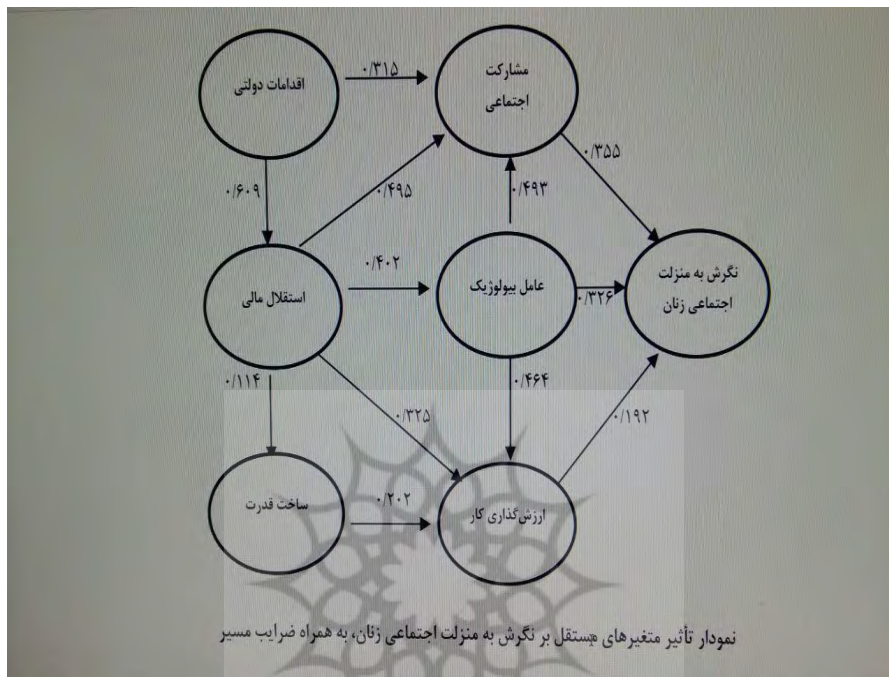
اقدامات دولتی

۰/۳۱۵

مشارکت اجتماعی

۰/۶۰۹

۰/۴۹۵

۰/۴۹۳

۰/۳۵۵

استقلال مالی

۰/۴۰۲

عامل بیولوژیک

۰/۳۲۶

نگرش به منزلت اجتماعی زنان

۰/۱۱۴

۰/۳۲۵

۰/۴۶۴

۰/۱۹۲

ساخت قدرت

۰/۲۰۲

ارزش‌گذاری کار

نمودار تأثیر متغیرهای مستقل بر نگرش به منزلت اجتماعی زنان، به همراه ضرایب مسیر